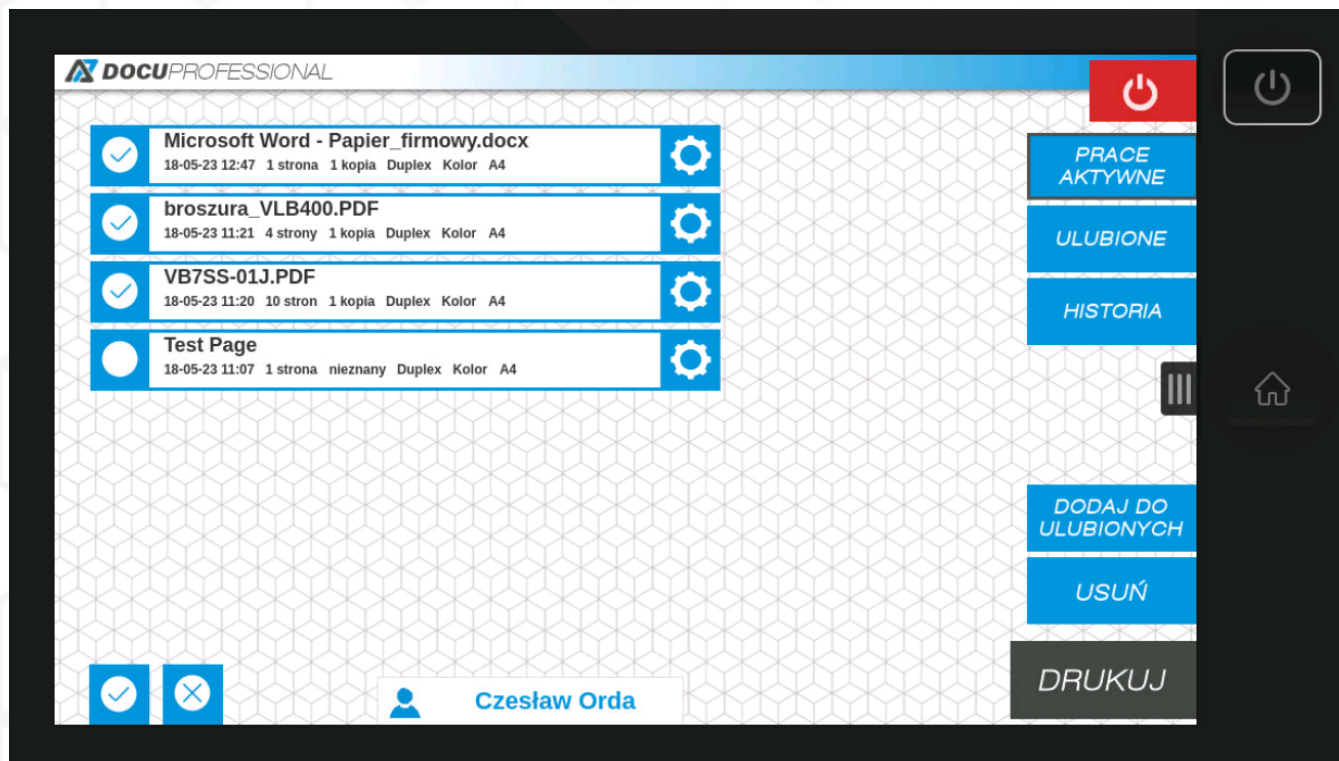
DOCUPROFESSIONAL

Microsoft Word - Papier_firmowy.docx
18-05-23 12:47 1 strona 1 kopia Duplex Kolor A4

broszura_VLB400.PDF
18-05-23 11:21 4 strony 1 kopia Duplex Kolor A4

VB7SS-01J.PDF
18-05-23 11:20 10 stron 1 kopia Duplex Kolor A4

Test Page
18-05-23 11:07 1 strona nieznany Duplex Kolor A4

PRACE AKTYWNE

ULUBIONE

HISTORIA

DODAJ DO ULUBIONYCH

USUŃ

DRUKUJ

Czesław Orda